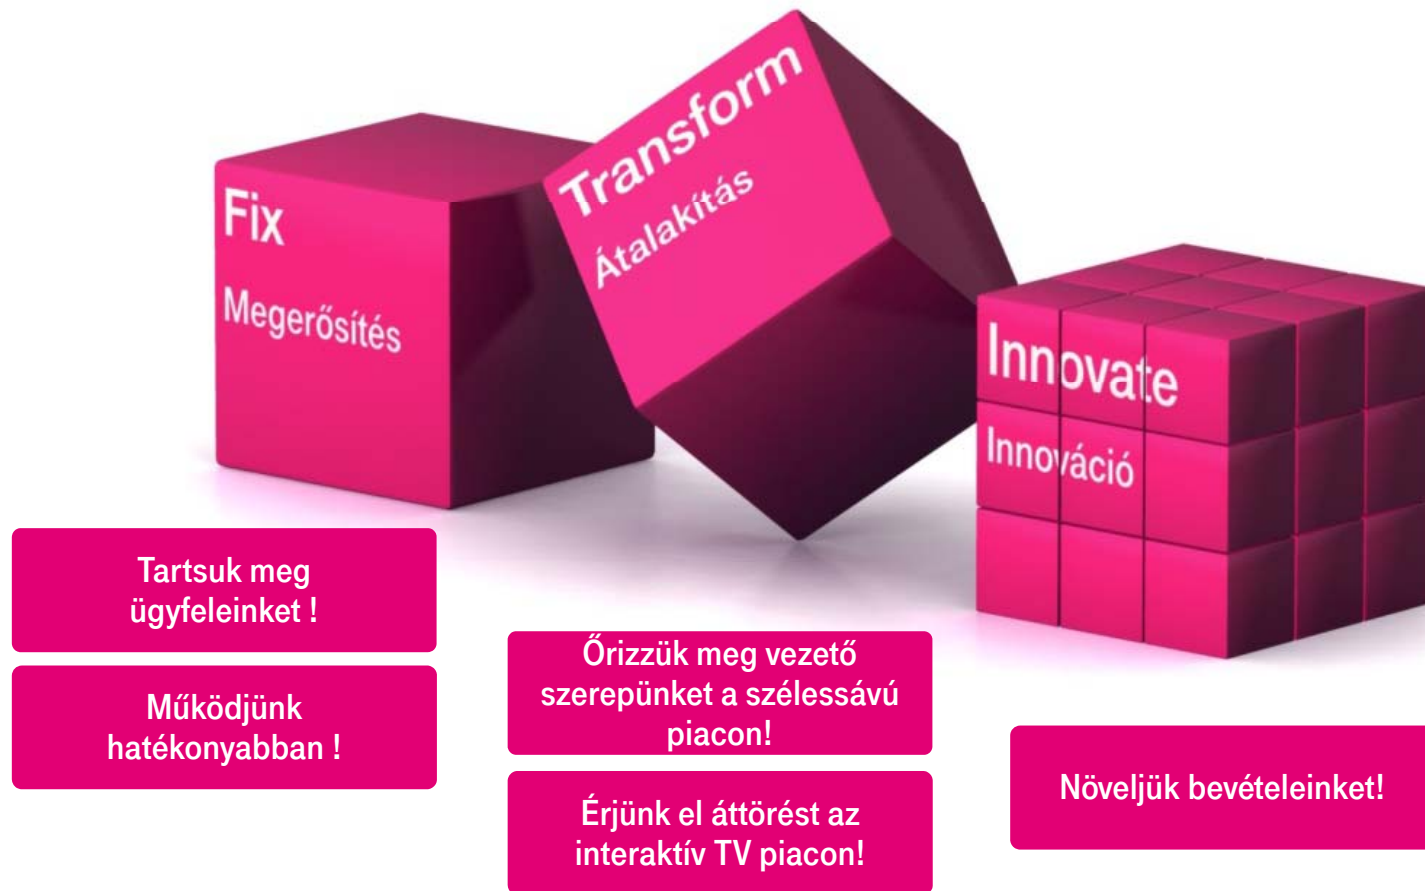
Fix

Megerősítés

Transform

Átalakítás

Innovate

Innováció

Tartsuk meg ügyfeleinket !

Működjünk hatékonyabban !

Őrizzük meg vezető szerepünket a szélessávú piacon!

Érjünk el áttörést az interaktív TV piacon!

Növeljük bevételeinket!